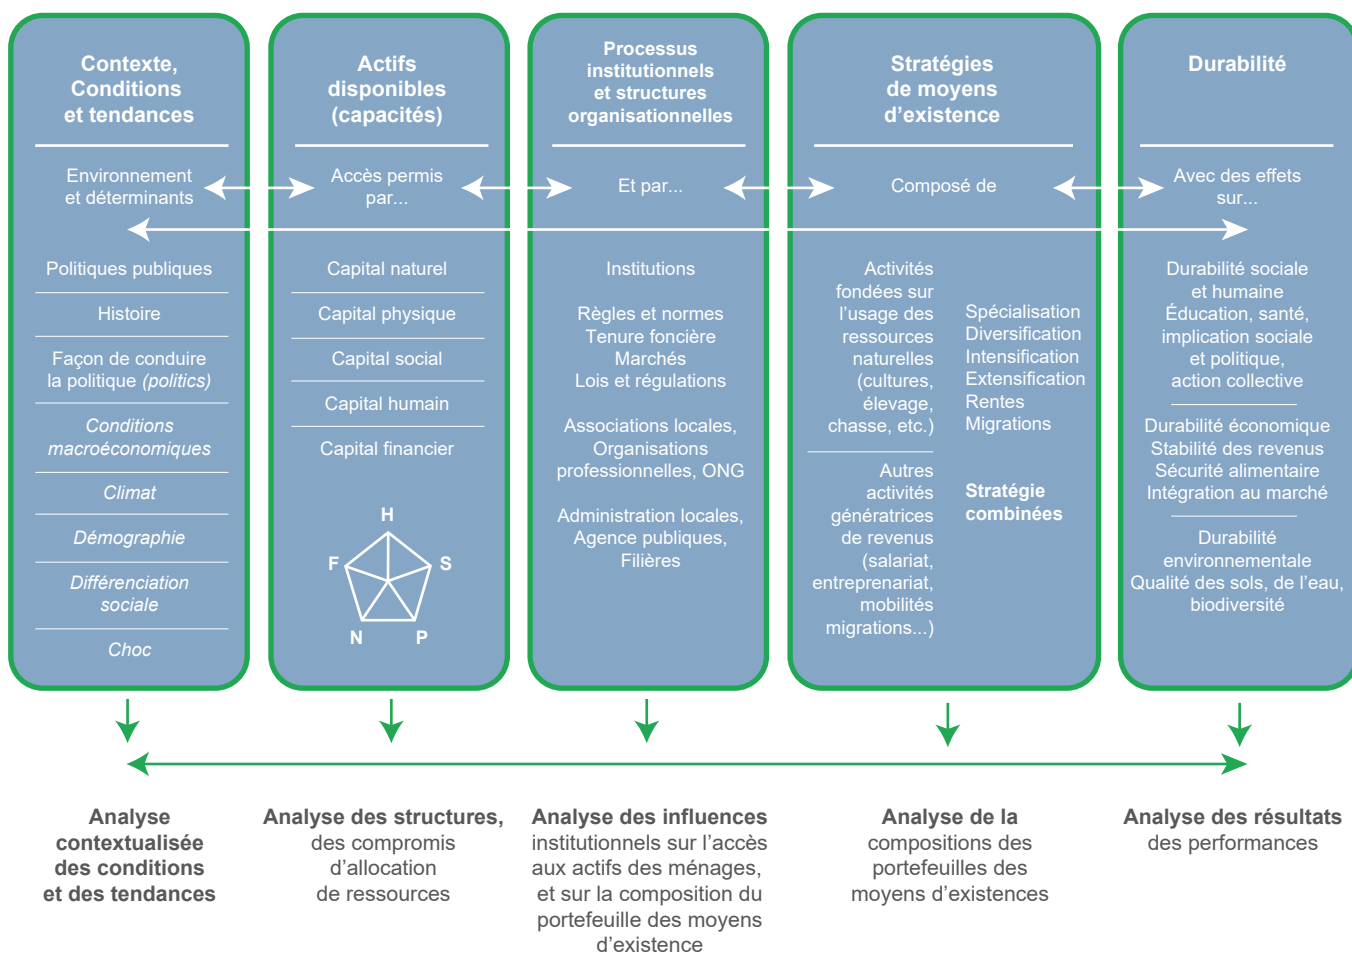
Contexte, Conditions et tendances

Environnement et déterminants

Politiques publiques

Histoire

Façon de conduire la politique *(politics)*

*Conditions macroéconomiques*

*Climat*

*Démographie*

*Différenciation sociale*

*Choc*

Actifs disponibles (capacités)

Accès permis par...

Capital naturel

Capital physique

Capital social

Capital humain

Capital financier

H
F
S
N
P

Processus institutionnels et structures organisationnelles

Et par...

Institutions

Règles et normes
Tenure foncière
Marchés
Lois et régulations

Associations locales,
Organisations professionnelles, ONG

Administration locales,
Agence publiques,
Filières

Stratégies de moyens d'existence

Composé de

Activités fondées sur l'usage des ressources naturelles (cultures, élevage, chasse, etc.)

Autres activités génératrices de revenus (salariat, entreprenariat, mobilités migrations...)

Spécialisation
Diversification
Intensification
Extensification
Rentes
Migrations

Stratégie combinées

Durabilité

Avec des effets sur...

Durabilité sociale et humaine
Éducation, santé, implication sociale et politique, action collective

Durabilité économique
Stabilité des revenus
Sécurité alimentaire
Intégration au marché

Durabilité environnementale
Qualité des sols, de l'eau, biodiversité

Analyse contextualisée des conditions et des tendances

Analyse des structures, des compromis d'allocation de ressources

Analyse des influences institutionnels sur l'accès aux actifs des ménages, et sur la composition du portefeuille des moyens d'existence

Analyse de la compositions des portefeuilles des moyens d'existences

Analyse des résultats des performances